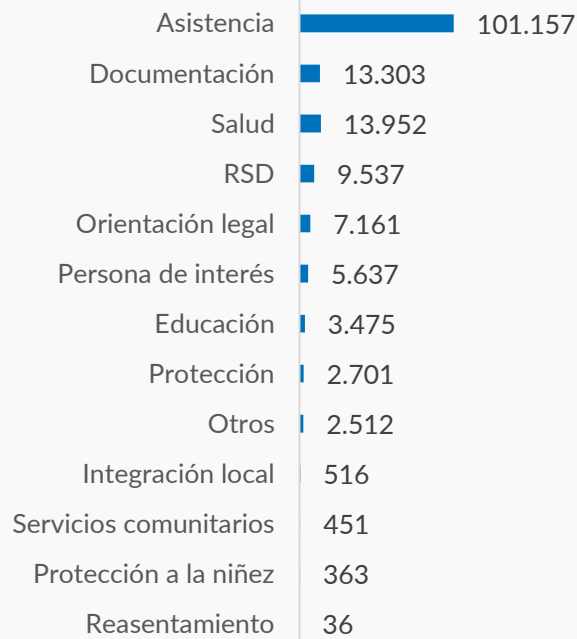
Asistencia 101.157
Documentación 13.303
Salud 13.952
RSD 9.537
Orientación legal 7.161
Persona de interés 5.637
Educación 3.475
Protección 2.701
Otros 2.512
Integración local 516
Servicios comunitarios 451
Protección a la niñez 363
Reasentamiento 36